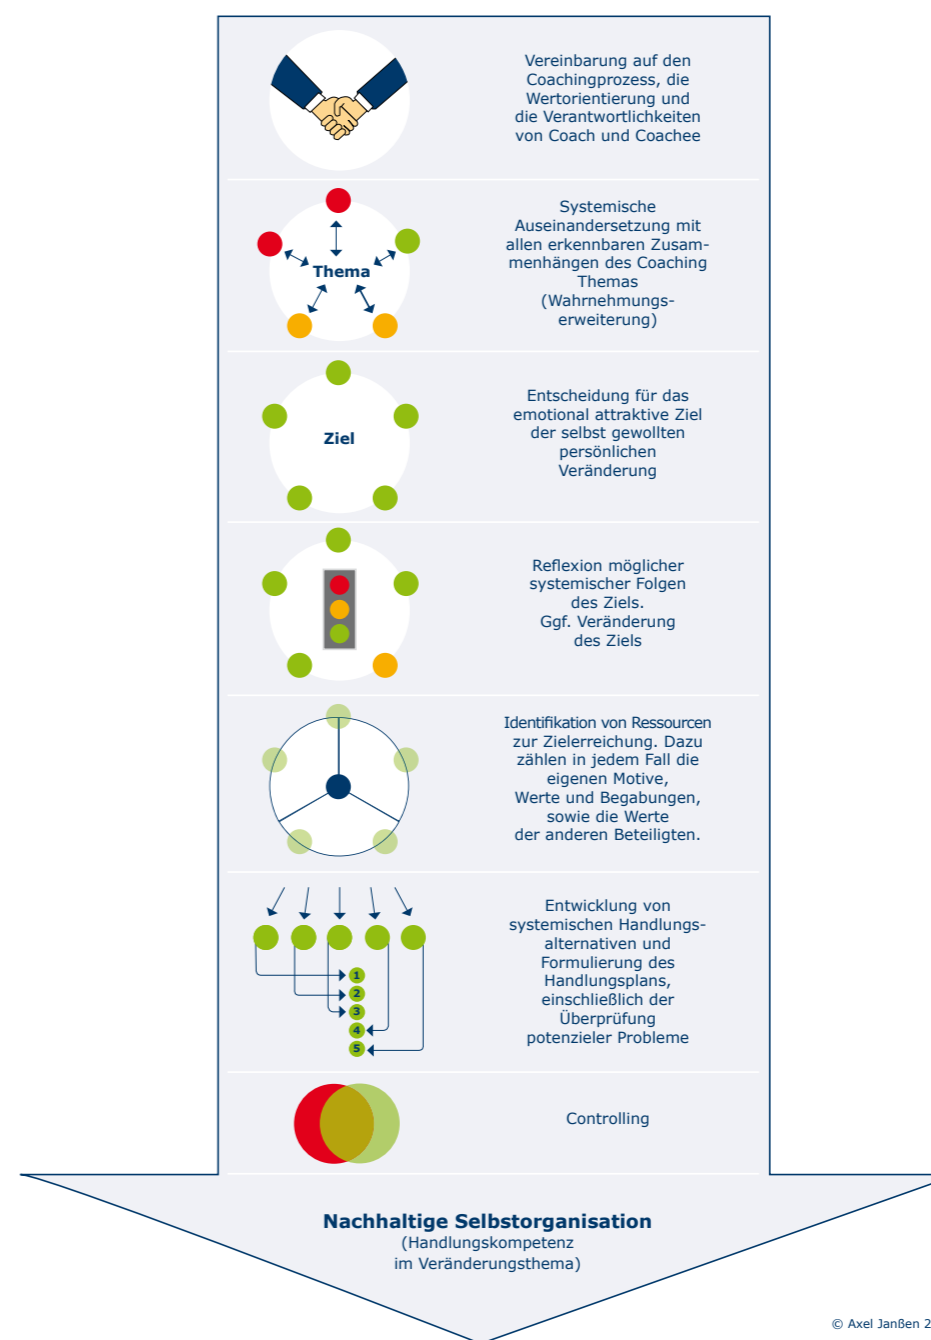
Vereinbarung auf den Coachingprozess, die Wertorientierung und die Verantwortlichkeiten von Coach und Coachee

Thema

Systemische Auseinandersetzung mit allen erkennbaren Zusammenhängen des Coaching Themas (Wahrnehmungserweiterung)

Ziel

Entscheidung für das emotional attraktive Ziel der selbst gewollten persönlichen Veränderung

Reflexion möglicher systemischer Folgen des Ziels. Ggf. Veränderung des Ziels

Identifikation von Ressourcen zur Zielerreichung. Dazu zählen in jedem Fall die eigenen Motive, Werte und Begabungen, sowie die Werte der anderen Beteiligten.

1
2
3
4
5

Entwicklung von systemischen Handlungsalternativen und Formulierung des Handlungsplans, einschließlich der Überprüfung potenzieler Probleme

Controlling

Nachhaltige Selbstorganisation
(Handlungskompetenz im Veränderungsthema)

© Axel Janßen 2